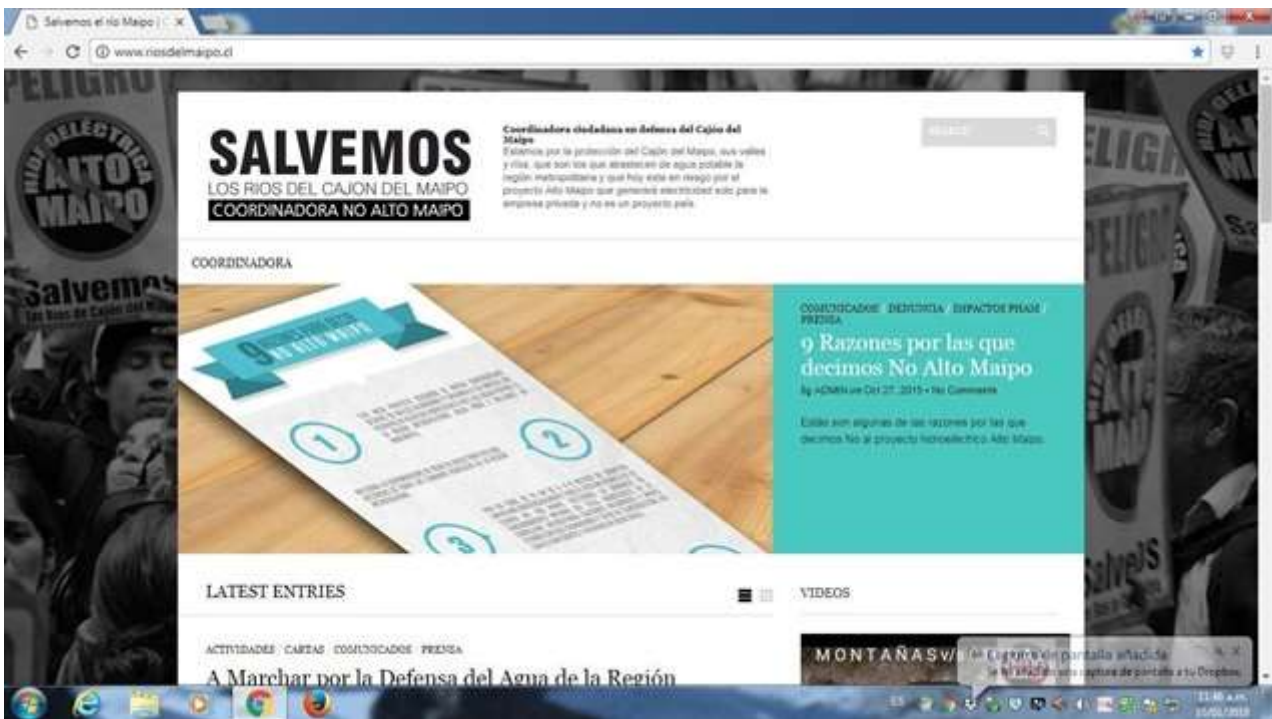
Salvemos el río Maipo | ×

www.riosdelmaipo.cl

PELIGRO

HIDROELÉCTRICA ALTO MAIPO

Salvemos

Los Ríos del Cajón del Maipo

SALVEMOS
LOS RIOS DEL CAJON DEL MAIPO
COORDINADORA NO ALTO MAIPO

Coordinadora ciudadana en defensa del Cajón del Maipo
Estamos por la protección del Cajón del Maipo, sus valles y ríos, que son los que abastecen de agua potable la región metropolitana y que hoy está en riesgo por el proyecto Alto Maipo que generará electricidad sólo para la empresa privada y no es un proyecto país.

SEARCH

COORDINADORA

9 RAZONES POR LAS QUE DECIMOS NO ALTO MAIPO

1

2

3

COMUNICADOS · DENUNCIA · IMPACTOS PHAM · PRENSA

9 Razones por las que decimos No Alto Maipo

By ADMIN on Oct 27, 2015 • No Comments

Estas son algunas de las razones por las que decimos No al proyecto hidroeléctrico Alto Maipo.

LATEST ENTRIES

ACTIVIDADES · CARTAS · COMUNICADOS · PRENSA

A Marchar por la Defensa del Agua de la Región

VIDEOS

MONTAÑASV

Captura de pantalla añadida
Se ha añadido una captura de pantalla a tu Dropbox.

11:46 a.m.
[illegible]